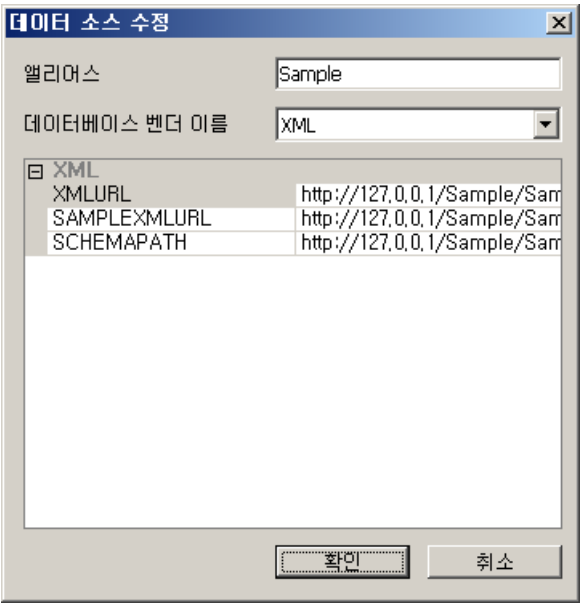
데이터 소스 수정

앨리어스 Sample

데이터베이스 벤더 이름 XML

⊟ XML

| | |
|---|---|
| XMLURL | http://127.0.0.1/Sample/Sam |
| SAMPLEXMLURL | http://127.0.0.1/Sample/Sam |
| SCHEMAPATH | http://127.0.0.1/Sample/Sam |

확인 취소